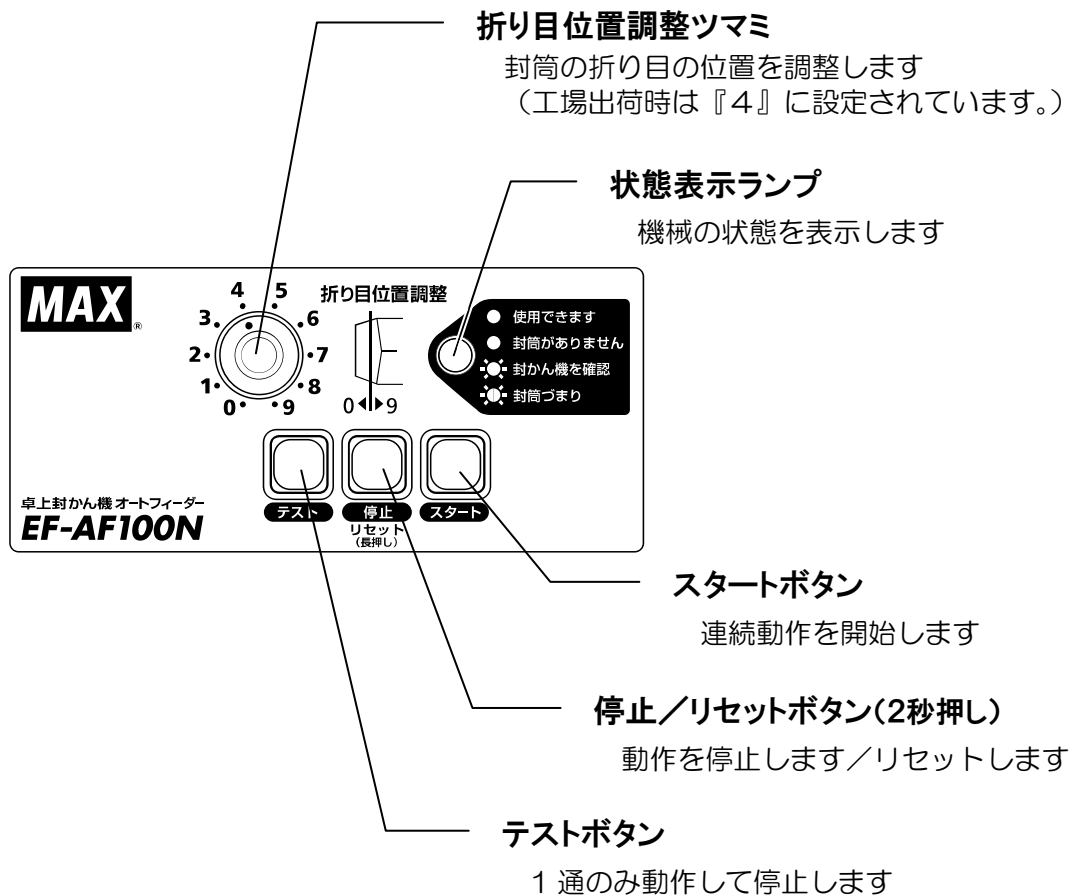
折り目位置調整ツマミ
封筒の折り目の位置を調整します
（工場出荷時は『4』に設定されています。）

状態表示ランプ
機械の状態を表示します

MAX
4 5
3 6
2 7
1 8
0 9
折り目位置調整
0 9
使用できます
封筒がありません
封かん機を確認
封筒づまり

卓上封かん機 オートフィーダー
EF-AF100N
テスト
停止
リセット
（長押し）
スタート

スタートボタン
連続動作を開始します

停止／リセットボタン(2秒押し)
動作を停止します／リセットします

テストボタン
1 通のみ動作して停止します